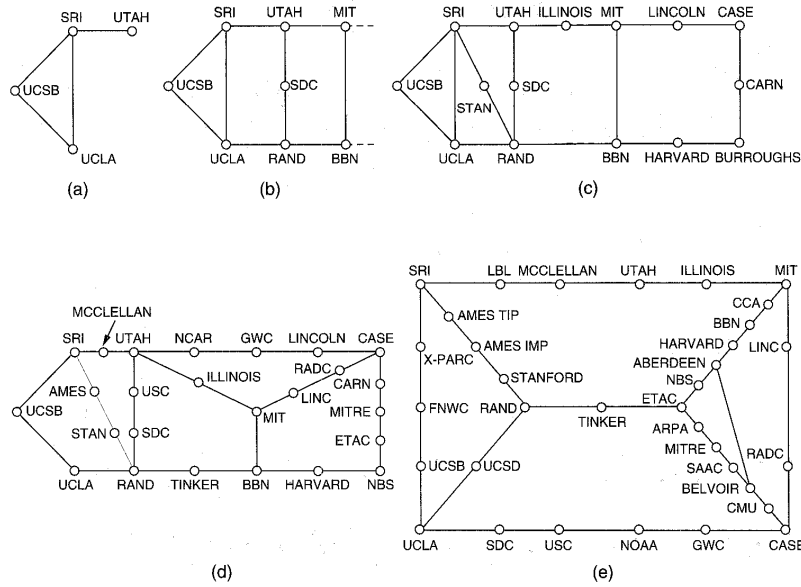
SRI UTAH
UCSB
UCLA
(a)

SRI UTAH MIT
UCSB SDC
UCLA RAND BBN
(b)

SRI UTAH ILLINOIS MIT LINCOLN CASE
UCSB STAN SDC CARN
UCLA RAND BBN HARVARD BURROUGHS
(c)

MCCLELLAN
SRI UTAH NCAR GWC LINCOLN CASE
AMES USC ILLINOIS RADC CARN
UCSB LINC MITRE
STAN SDC MIT ETAC
UCLA RAND TINKER BBN HARVARD NBS
(d)

SRI LBL MCCLELLAN UTAH ILLINOIS MIT
AMES TIP CCA
X-PARC AMES IMP BBN
STANFORD HARVARD LINC
FNWC RAND ABERDEEN
NBS
ETAC
TINKER
ARPA
MITRE RADC
UCSB UCSD SAAC
BELVOIR
CMU
UCLA SDC USC NOAA GWC CASE
(e)